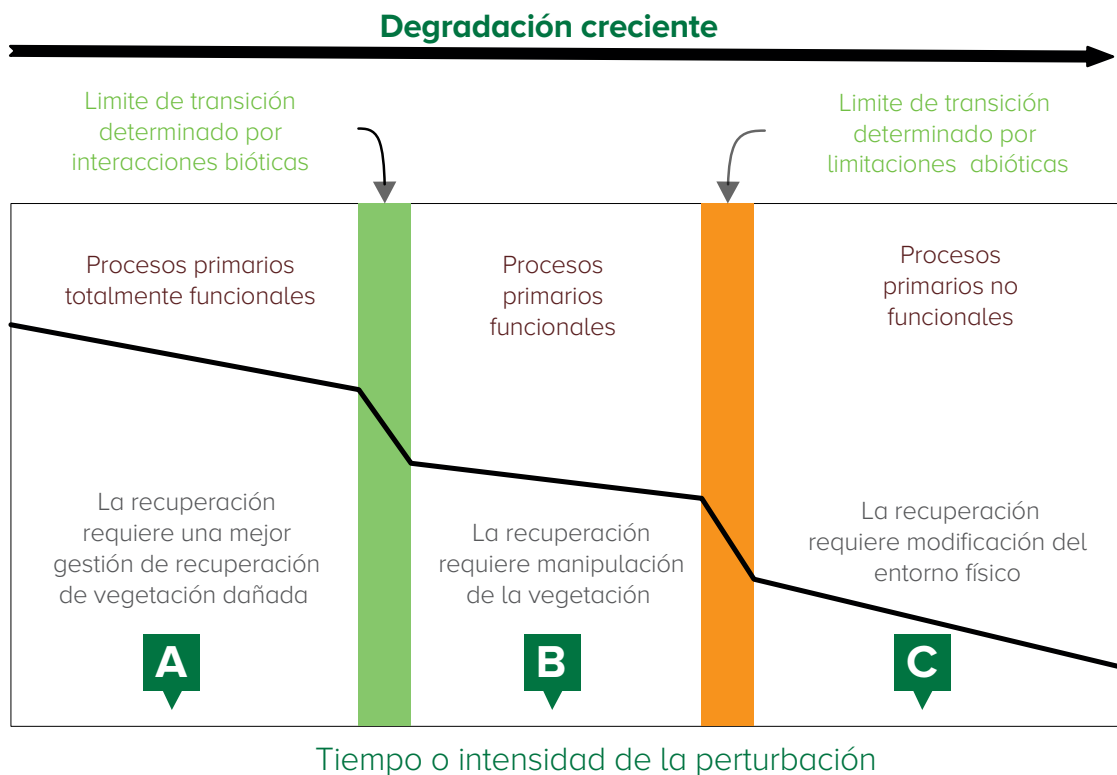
Degradación creciente

Limite de transición determinado por interacciones bióticas

Limite de transición determinado por limitaciones abióticas

Procesos primarios totalmente funcionales

Procesos primarios funcionales

Procesos primarios no funcionales

La recuperación requiere una mejor gestión de recuperación de vegetación dañada

La recuperación requiere manipulación de la vegetación

La recuperación requiere modificación del entorno físico

A

B

C

Tiempo o intensidad de la perturbación